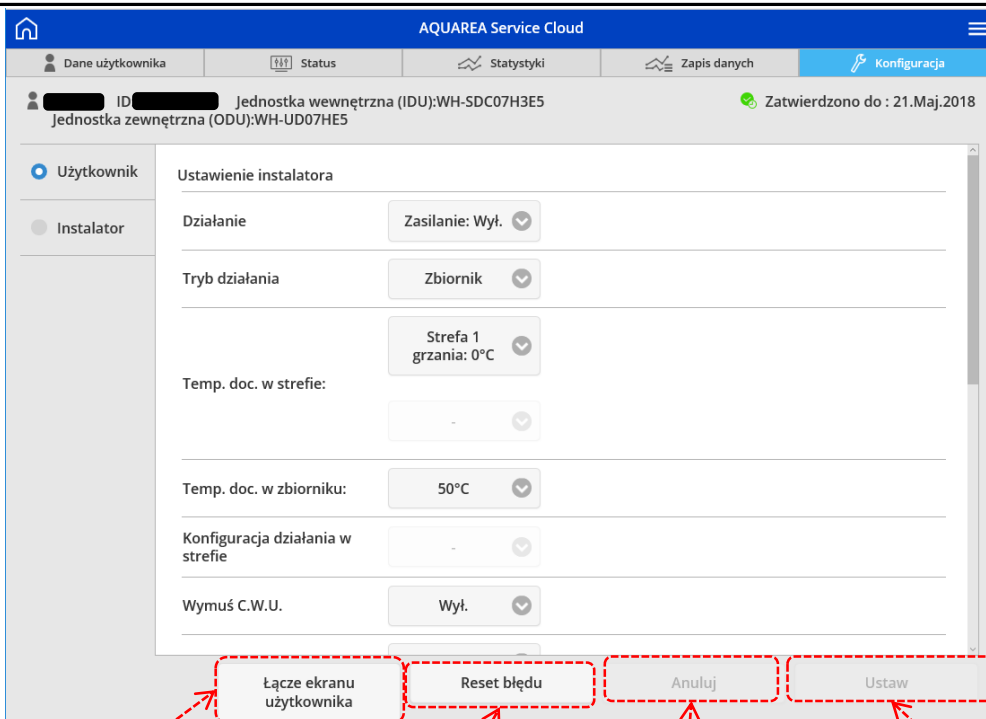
AQUAREA Service Cloud

Dane użytkownika | Status | Statystyki | Zapis danych | Konfiguracja

ID Jednostka wewnętrzna (IDU):WH-SDC07H3E5
Jednostka zewnętrzna (ODU):WH-UD07HE5

Zatwierdzono do : 21.Maj.2018

Użytkownik

Instalator

Ustawienie instalatora

Działanie
Zasilanie: Wył.

Tryb działania
Zbiornik

Temp. doc. w strefie:
Strefa 1 grzania: 0°C
-

Temp. doc. w zbiorniku:
50°C

Konfiguracja działania w strefie
-

Wymuś C.W.U.
Wył.

Łącze ekranu użytkownika

Reset błędu

Anuluj

Ustaw